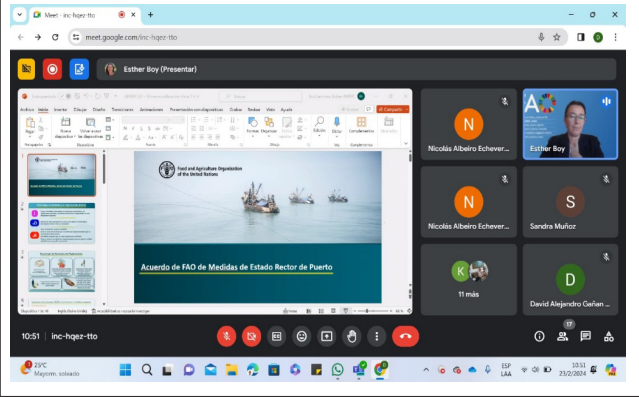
Meet - inc-hqez-tto
meet.google.com/inc-hqez-tto
Esther Boy (Presentar)
Archivo Inicio Insertar Dibujar Diseño Transiciones Animaciones Presentación con diapositivas Grabar Revisar Vista Ayuda
Compartir
Food and Agriculture Organization of the United Nations
Acuerdo de FAO de Medidas de Estado Rector de Puerto
N
Nicolás Albeiro Echever...
Esther Boy
N
Nicolás Albeiro Echever...
S
Sandra Muñoz
K
11 más
D
David Alejandro Gañan ...
10:51 | inc-hqez-tto
17
29°C
Mayorm. soleado
ESP
LAA
10:51
23/2/2024